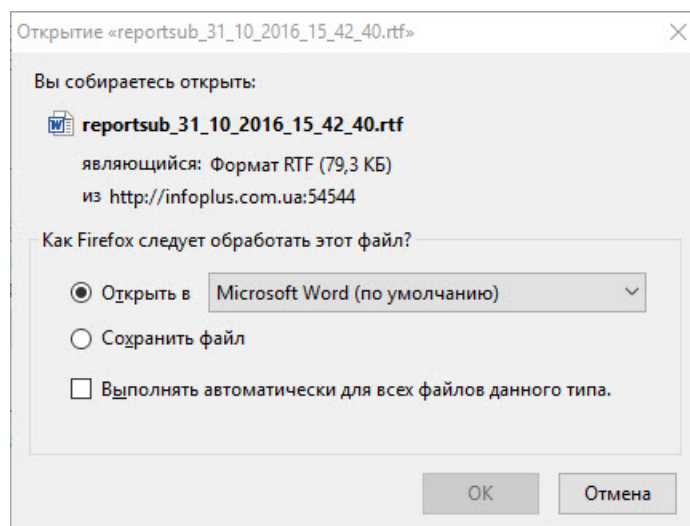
Открытие «reportsub_31_10_2016_15_42_40.rtf»

Вы собираетесь открыть:

reportsub_31_10_2016_15_42_40.rtf

являющийся: Формат RTF (79,3 КБ)
из http://infoplus.com.ua:54544

Как Firefox следует обработать этот файл?

Открыть в Microsoft Word (по умолчанию)

Сохранить файл

Выполнять автоматически для всех файлов данного типа.

OK Отмена